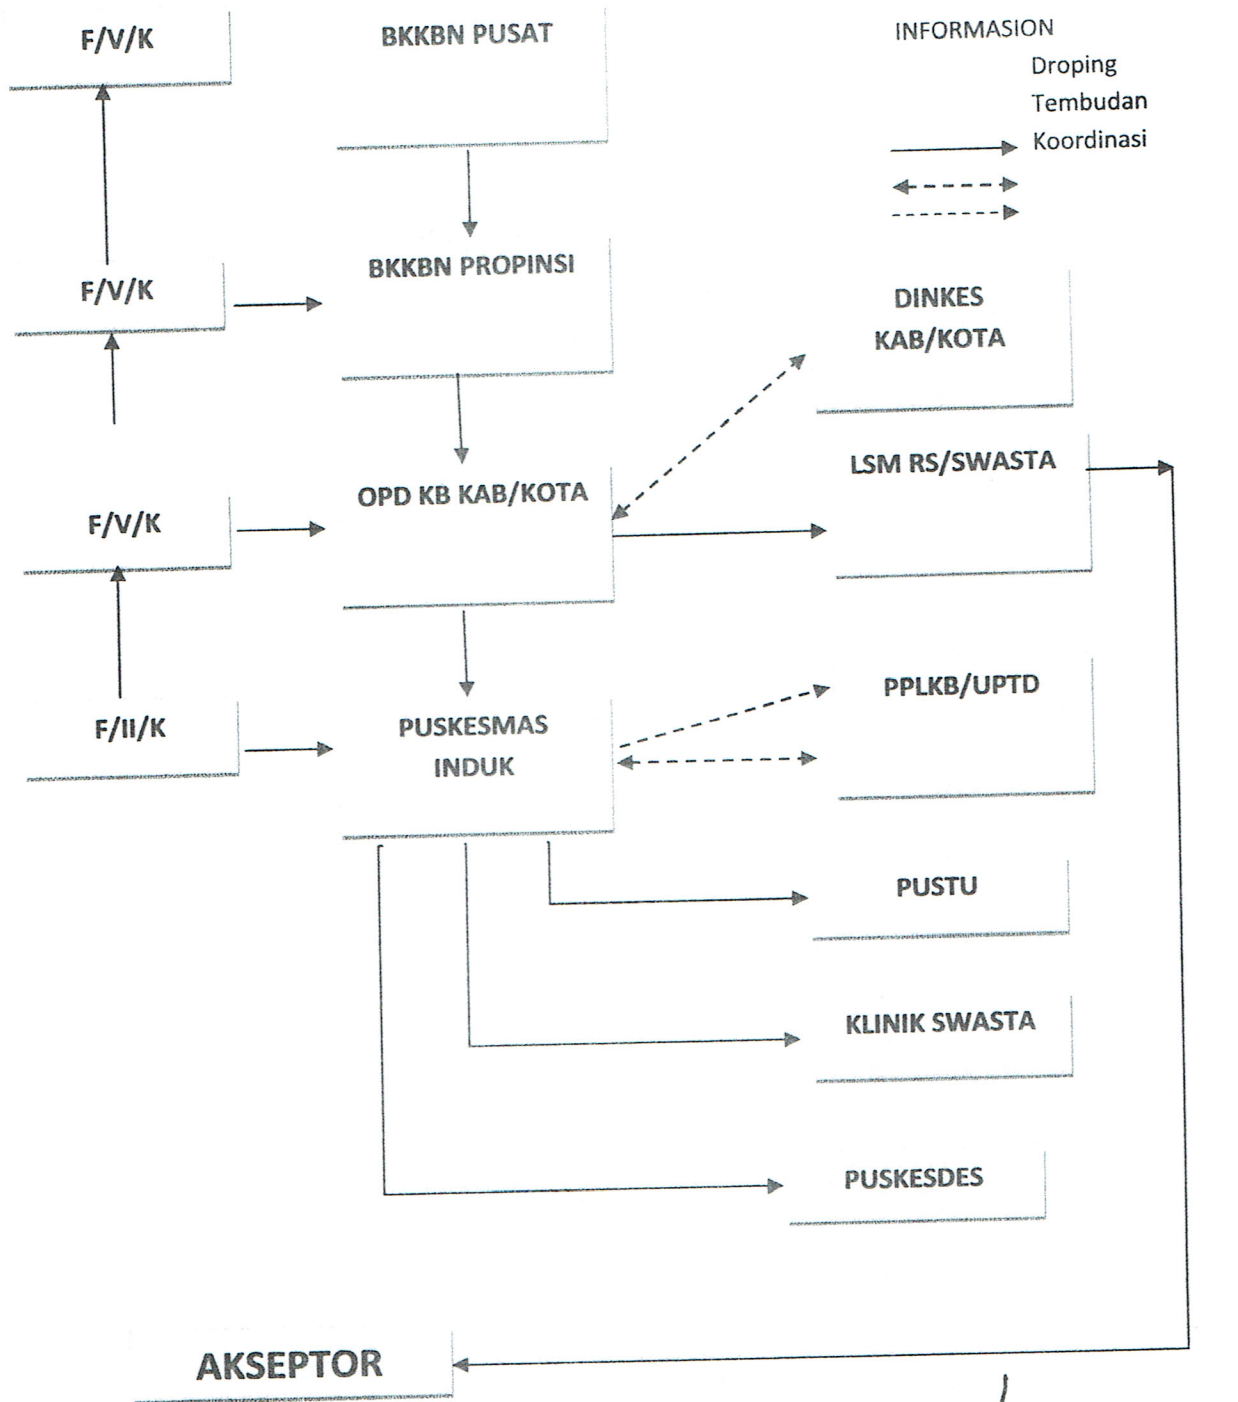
F/V/K

BKKBN PUSAT

INFORMASION

Droping

Tembudan

Koordinasi

F/V/K

BKKBN PROPINSI

DINKES KAB/KOTA

LSM RS/SWASTA

F/V/K

OPD KB KAB/KOTA

PPLKB/UPTD

F/II/K

PUSKESMAS INDUK

PUSTU

KLINIK SWASTA

PUSKESDES

AKSEPTOR